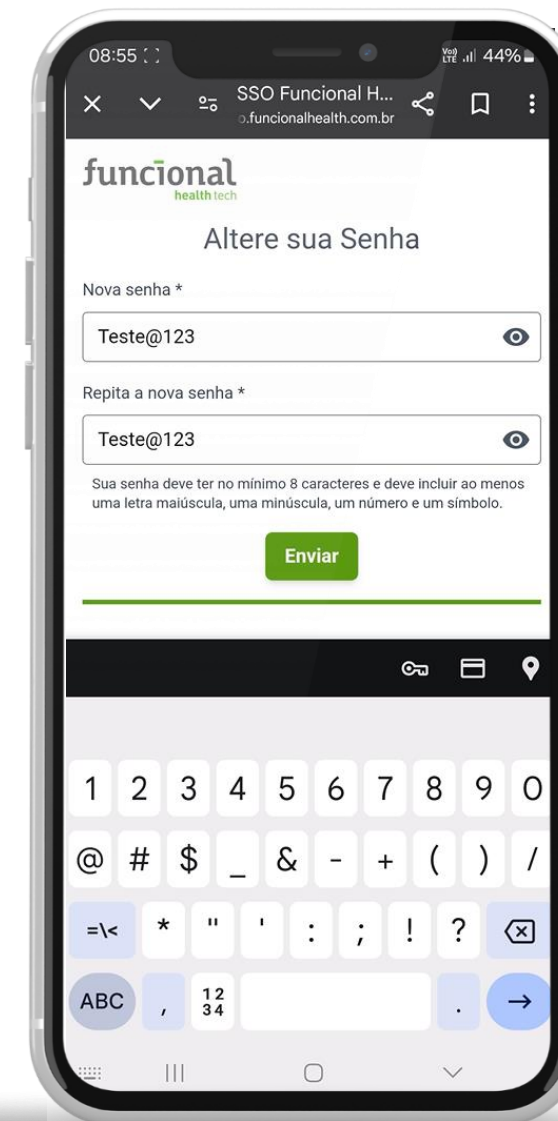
08:55

Vo) LTE 44%

SSO Funcional H...
.funcionalhealth.com.br

funcional
health tech

Altere sua Senha

Nova senha *

Teste@123

Repita a nova senha *

Teste@123

Sua senha deve ter no mínimo 8 caracteres e deve incluir ao menos uma letra maiúscula, uma minúscula, um número e um símbolo.

Enviar

1 2 3 4 5 6 7 8 9 0

@ # $ _ & - + ( ) /

=\< * " ' : ; ! ?

ABC , 12 34 . →